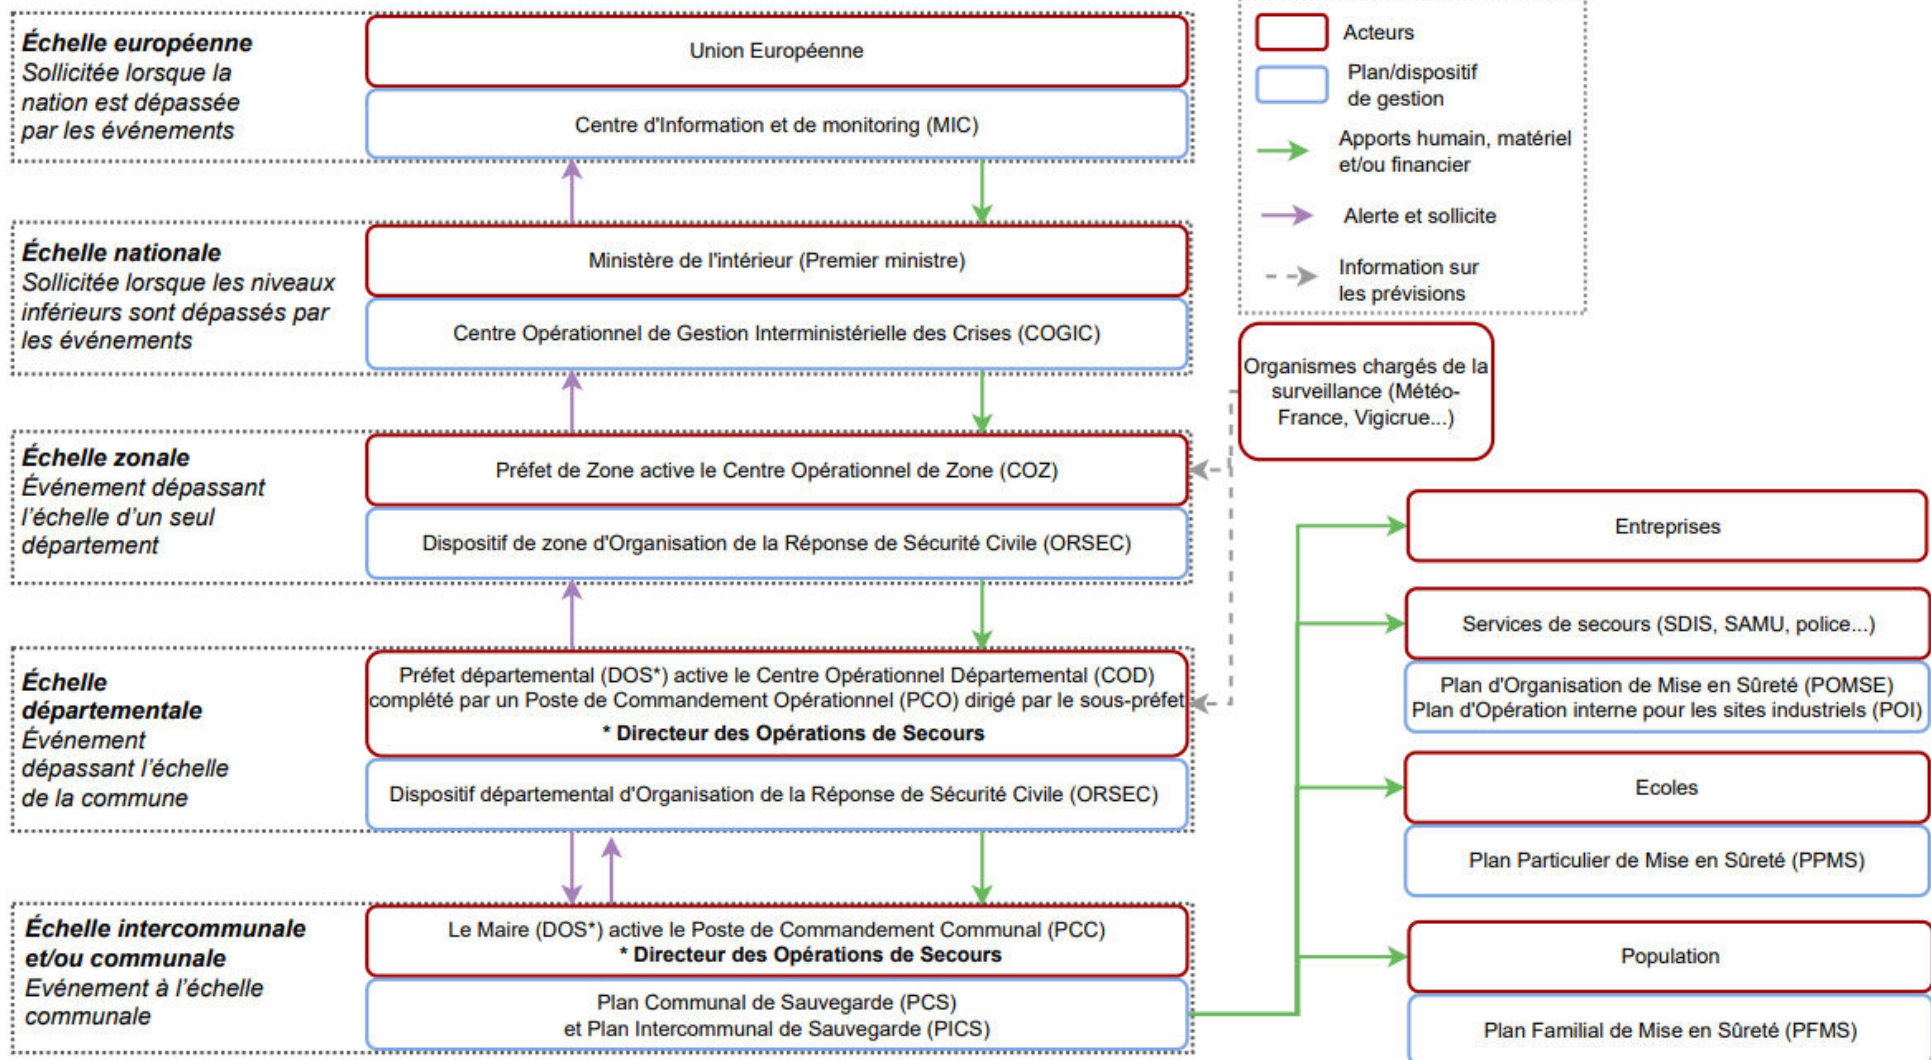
**Échelle européenne**
*Sollicitée lorsque la nation est dépassée par les événements*

Union Européenne

Centre d'Information et de monitoring (MIC)

**Échelle nationale**
*Sollicitée lorsque les niveaux inférieurs sont dépassés par les événements*

Ministère de l'intérieur (Premier ministre)

Centre Opérationnel de Gestion Interministérielle des Crises (COGIC)

**Échelle zonale**
*Événement dépassant l'échelle d'un seul département*

Préfet de Zone active le Centre Opérationnel de Zone (COZ)

Dispositif de zone d'Organisation de la Réponse de Sécurité Civile (ORSEC)

**Échelle départementale**
*Événement dépassant l'échelle de la commune*

Préfet départemental (DOS*) active le Centre Opérationnel Départemental (COD) complété par un Poste de Commandement Opérationnel (PCO) dirigé par le sous-préfet
**\* Directeur des Opérations de Secours**

Dispositif départemental d'Organisation de la Réponse de Sécurité Civile (ORSEC)

**Échelle intercommunale et/ou communale**
*Evénement à l'échelle communale*

Le Maire (DOS*) active le Poste de Commandement Communal (PCC)
**\* Directeur des Opérations de Secours**

Plan Communal de Sauvegarde (PCS) et Plan Intercommunal de Sauvegarde (PICS)

Acteurs

Plan/dispositif de gestion

Apports humain, matériel et/ou financier

Alerte et sollicite

Information sur les prévisions

Organismes chargés de la surveillance (Météo-France, Vigicrue...)

Entreprises

Services de secours (SDIS, SAMU, police...)

Plan d'Organisation de Mise en Sûreté (POMSE)
Plan d'Opération interne pour les sites industriels (POI)

Ecoles

Plan Particulier de Mise en Sûreté (PPMS)

Population

Plan Familial de Mise en Sûreté (PFMS)